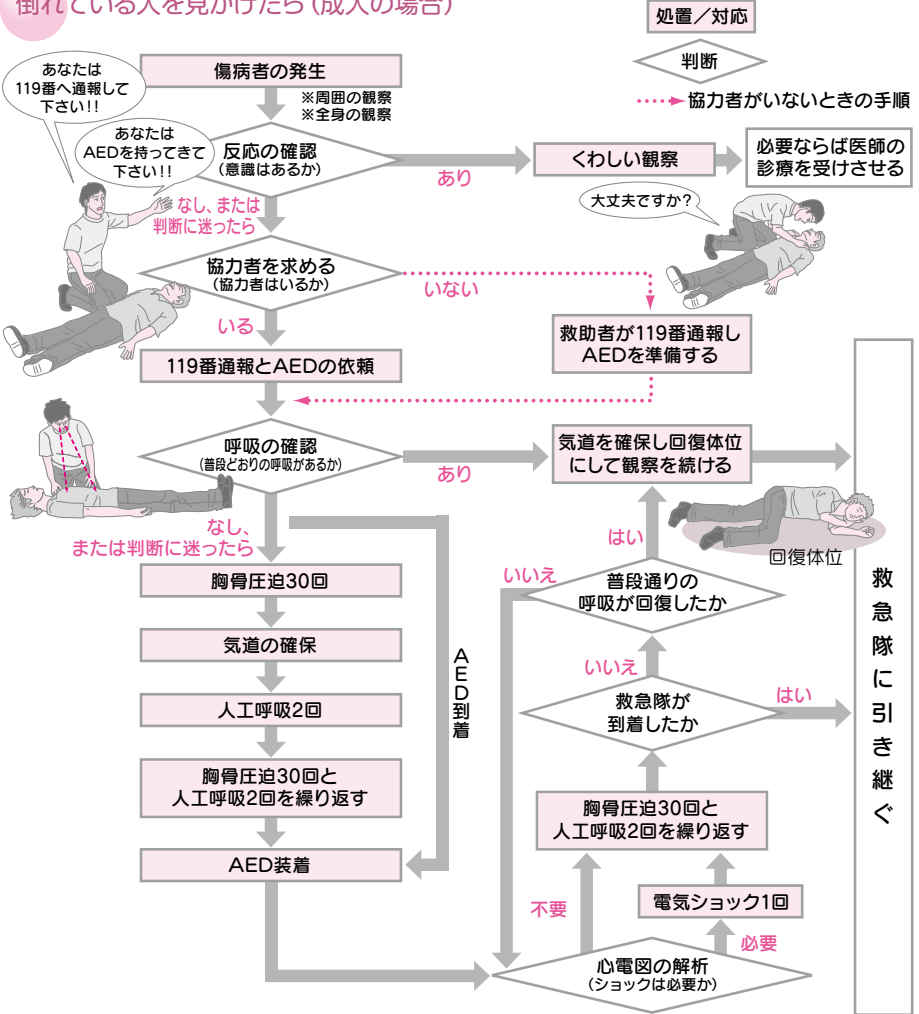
倒れている人を見かけたら（成人の場合）

処置／対応

判断

協力者がいないときの手順

あなたは119番へ通報して下さい!!

あなたはAEDを持ってきて下さい!!

傷病者の発生

※周囲の観察
※全身の観察

反応の確認
（意識はあるか）

あり

くわしい観察

必要ならば医師の診療を受けさせる

大丈夫ですか?

なし、または判断に迷ったら

協力者を求める
（協力者はいるか）

いない

いる

救助者が119番通報しAEDを準備する

119番通報とAEDの依頼

呼吸の確認
（普段どおりの呼吸があるか）

あり

気道を確保し回復体位にして観察を続ける

なし、または判断に迷ったら

はい

回復体位

胸骨圧迫30回

いいえ

普段通りの呼吸が回復したか

救急隊に引き継ぐ

気道の確保

AED到着

いいえ

人工呼吸2回

救急隊が到着したか

はい

胸骨圧迫30回と人工呼吸2回を繰り返す

胸骨圧迫30回と人工呼吸2回を繰り返す

AED装着

電気ショック1回

不要

必要

心電図の解析
（ショックは必要か）